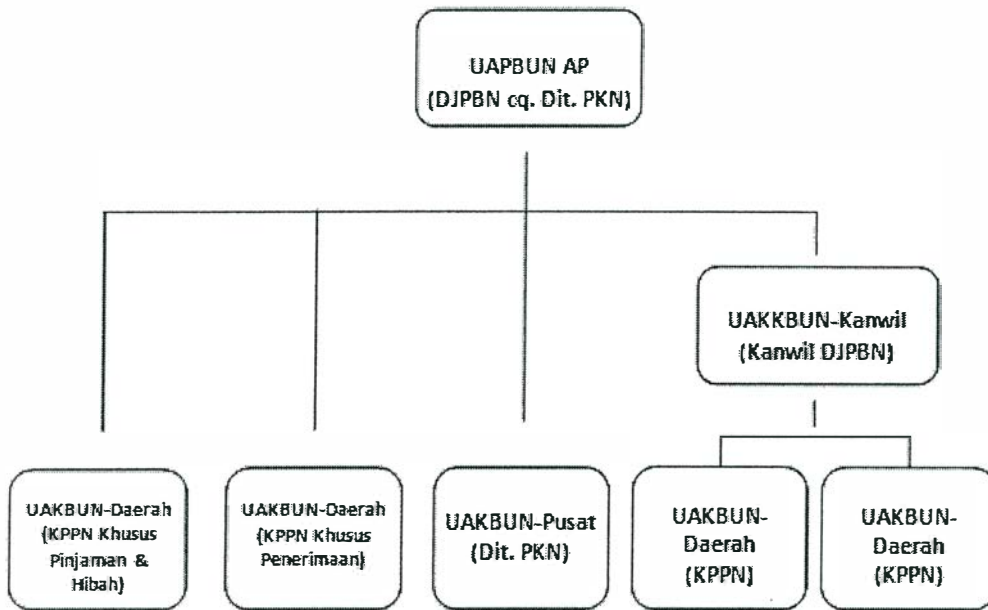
UAPBUN AP
(DJPBN cq. Dit. PKN)

UAKKBUN-Kanwil
(Kanwil DJPBN)

UAKBUN-Daerah
(KPPN Khusus Pinjaman & Hibah)

UAKBUN-Daerah
(KPPN Khusus Penerimaan)

UAKBUN-Pusat
(Dit. PKN)

UAKBUN-Daerah
(KPPN)

UAKBUN-Daerah
(KPPN)